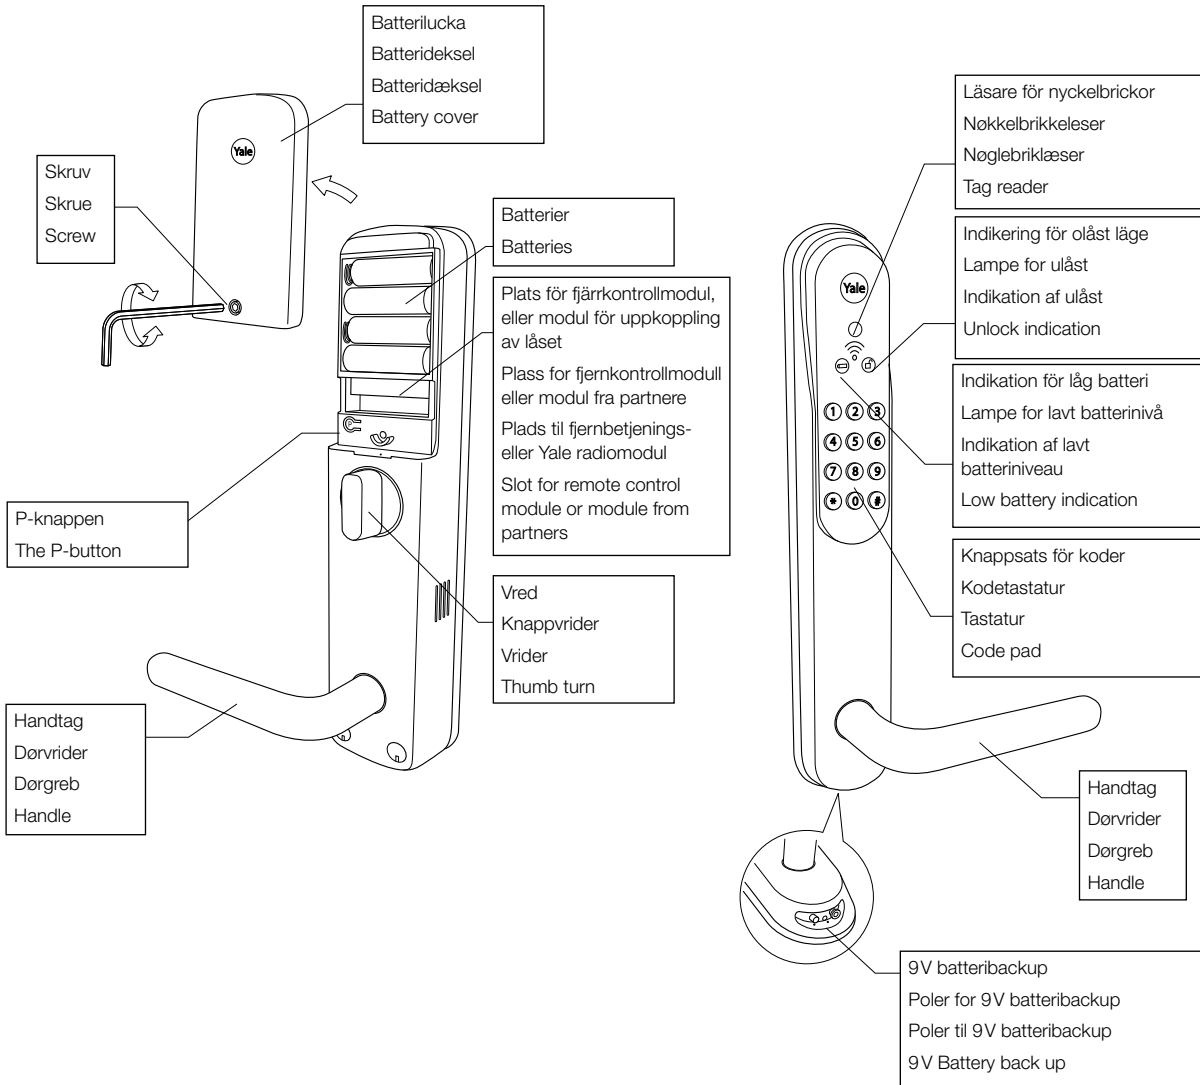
Batterilucka
Batterideksel
Batteridæksel
Battery cover

Skruv
Skrue
Screw

Yale

Batterier
Batteries

Plats för fjärrkontrollmodul, eller modul för uppkoppling av låset
Plass for fjernkontrollmodull eller modul fra partnere
Plads til fjernbetjeningseller Yale radiomodul
Slot for remote control module or module from partners

P-knappen
The P-button

Vred
Knappvrider
Vrider
Thumb turn

Handtag
Dørvrider
Dørgreb
Handle

Läsare för nyckelbrickor
Nøkkelbrikkeleser
Nøglebriklæser
Tag reader

Yale

Indikering för olåst läge
Lampe for ulåst
Indikation af ulåst
Unlock indication

Indikation för låg batteri
Lampe for lavt batterinivå
Indikation af lavt batteriniveau
Low battery indication

1 2 3
4 5 6
7 8 9
* 0 #

Knappsats för koder
Kodetastatur
Tastatur
Code pad

Handtag
Dørvrider
Dørgreb
Handle

9V batteribackup
Poler for 9V batteribackup
Poler til 9V batteribackup
9V Battery back up